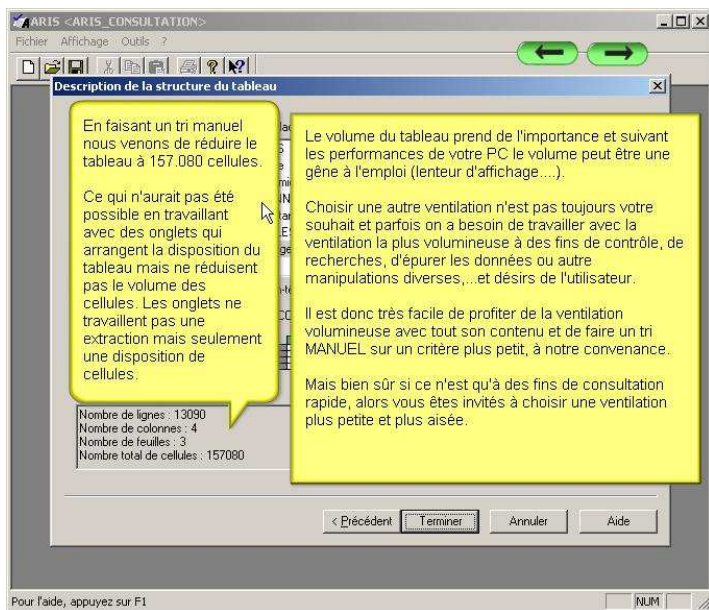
ARIS <ARIS_CONSULTATION>

Fichier Affichage Outils ?

Description de la structure du tableau

En faisant un tri manuel nous venons de réduire le tableau à 157.080 cellules.

Ce qui n'aurait pas été possible en travaillant avec des onglets qui arrangent la disposition du tableau mais ne réduisent pas le volume des cellules. Les onglets ne travaillent pas une extraction mais seulement une disposition de cellules.

Le volume du tableau prend de l'importance et suivant les performances de votre PC le volume peut être une gêne à l'emploi (lenteur d'affichage....).

Choisir une autre ventilation n'est pas toujours votre souhait et parfois on a besoin de travailler avec la ventilation la plus volumineuse à des fins de contrôle, de recherches, d'épurer les données ou autre manipulations diverses,...et désirs de l'utilisateur.

Il est donc très facile de profiter de la ventilation volumineuse avec tout son contenu et de faire un tri MANUEL sur un critère plus petit, à notre convenance.

Mais bien sûr si ce n'est qu'à des fins de consultation rapide, alors vous êtes invités à choisir une ventilation plus petite et plus aisée.

Nombre de lignes : 13090
Nombre de colonnes : 4
Nombre de feuilles : 3
Nombre total de cellules : 157080

< Précédent | Terminer | Annuler | Aide

Pour l'aide, appuyez sur F1

NUM